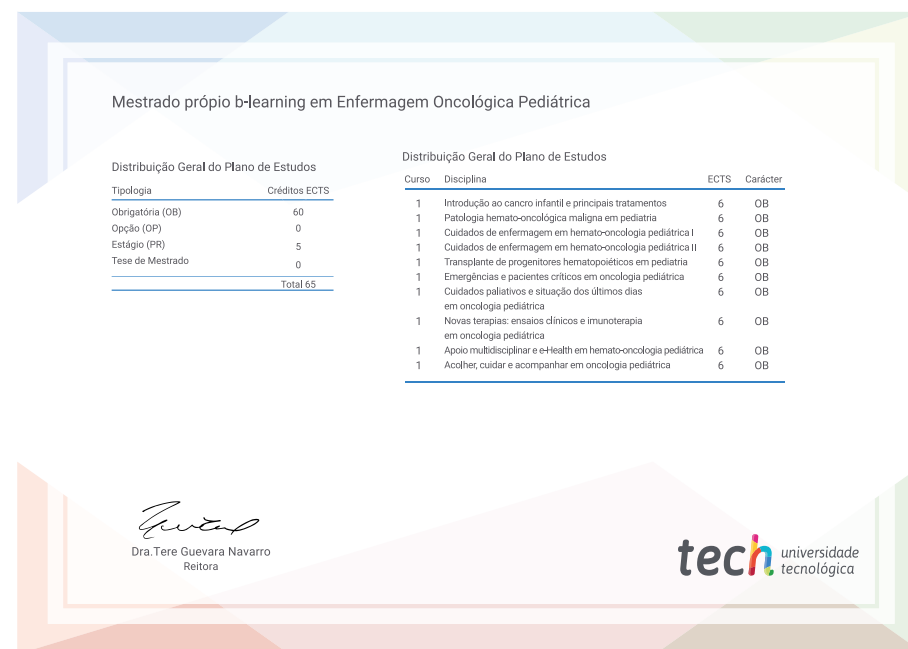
Mestrado própio b-learning em Enfermagem Oncológica Pediátrica

Distribuição Geral do Plano de Estudos

| Tipologia | Créditos ECTS |
|---|---|
| Obrigatória (OB) | 60 |
| Opção (OP) | 0 |
| Estágio (PR) | 5 |
| Tese de Mestrado | 0 |
| | Total 65 |

Distribuição Geral do Plano de Estudos

| Curso | Disciplina | ECTS | Carácter |
|---|---|---|---|
| 1 | Introdução ao cancro infantil e principais tratamentos | 6 | OB |
| 1 | Patologia hemato-oncológica maligna em pediatria | 6 | OB |
| 1 | Cuidados de enfermagem em hemato-oncologia pediátrica I | 6 | OB |
| 1 | Cuidados de enfermagem em hemato-oncologia pediátrica II | 6 | OB |
| 1 | Transplante de progenitores hematopoiéticos em pediatria | 6 | OB |
| 1 | Emergências e pacientes críticos em oncologia pediátrica | 6 | OB |
| 1 | Cuidados paliativos e situação dos últimos dias em oncologia pediátrica | 6 | OB |
| 1 | Novas terapias: ensaios clínicos e imunoterapia em oncologia pediátrica | 6 | OB |
| 1 | Apoio multidisciplinar e e-Health em hemato-oncologia pediátrica | 6 | OB |
| 1 | Acolher, cuidar e acompanhar em oncologia pediátrica | 6 | OB |

Dra.Tere Guevara Navarro
Reitora

tech universidade tecnológica